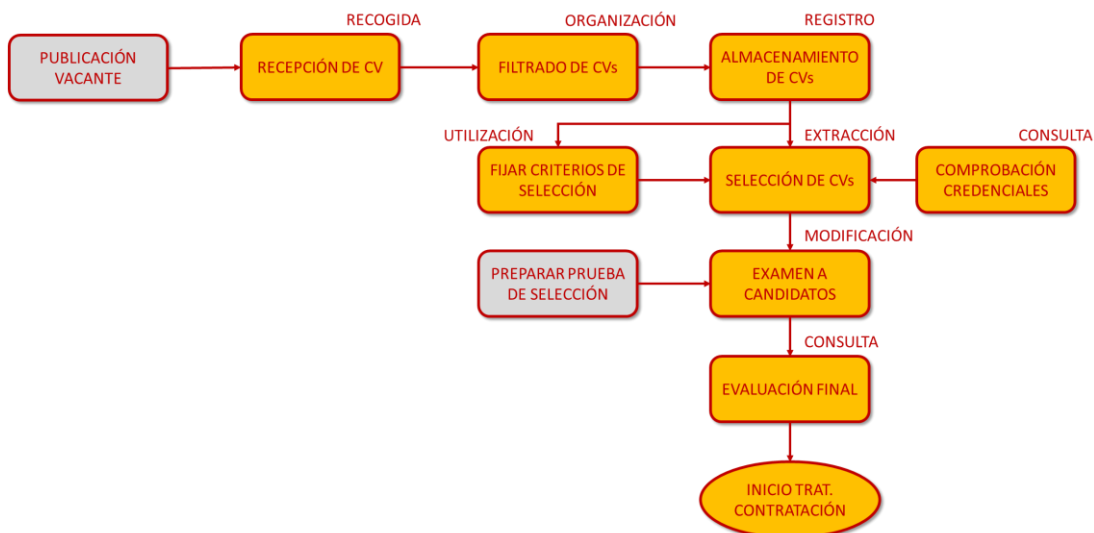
RECOGIDA
ORGANIZACIÓN
REGISTRO

PUBLICACIÓN VACANTE

RECEPCIÓN DE CV

FILTRADO DE CVs

ALMACENAMIENTO DE CVs

UTILIZACIÓN
EXTRACCIÓN
CONSULTA

FIJAR CRITERIOS DE SELECCIÓN

SELECCIÓN DE CVs

COMPROBACIÓN CREDENCIALES

MODIFICACIÓN

PREPARAR PRUEBA DE SELECCIÓN

EXAMEN A CANDIDATOS

CONSULTA

EVALUACIÓN FINAL

INICIO TRAT. CONTRATACIÓN